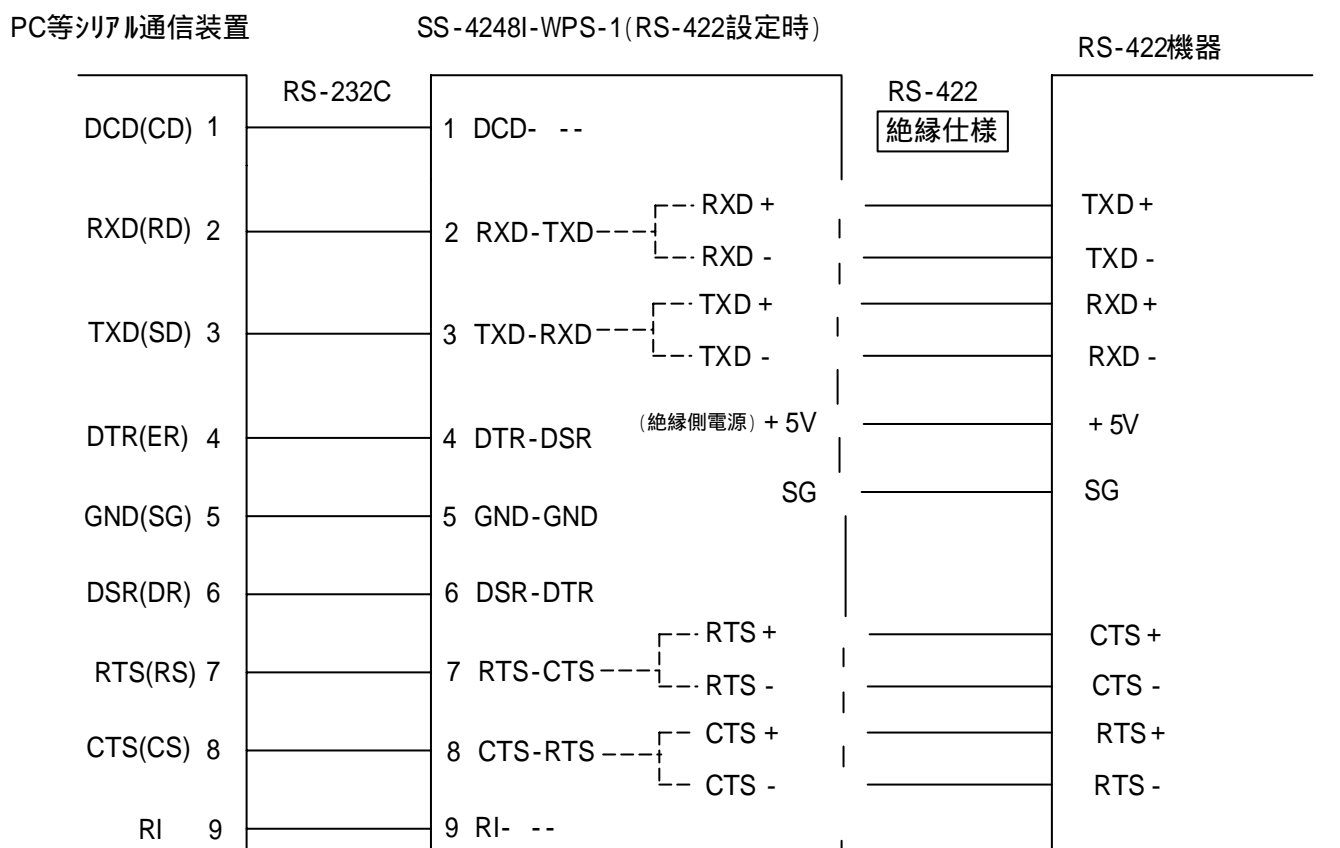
PC等ｼﾘｱﾙ通信装置

SS-4248I-WPS-1(RS-422設定時)

RS-422機器

RS-232C

RS-422

絶縁仕様

DCD(CD) 1

1 DCD- --

RXD(RD) 2

2 RXD-TXD

RXD +

RXD -

TXD +

TXD -

TXD(SD) 3

3 TXD-RXD

TXD +

TXD -

RXD +

RXD -

DTR(ER) 4

4 DTR-DSR

(絶縁側電源) + 5V

+ 5V

SG

SG

GND(SG) 5

5 GND-GND

DSR(DR) 6

6 DSR-DTR

RTS(RS) 7

7 RTS-CTS

RTS +

RTS -

CTS +

CTS -

CTS(CS) 8

8 CTS-RTS

CTS +

CTS -

RTS +

RTS -

RI 9

9 RI- --